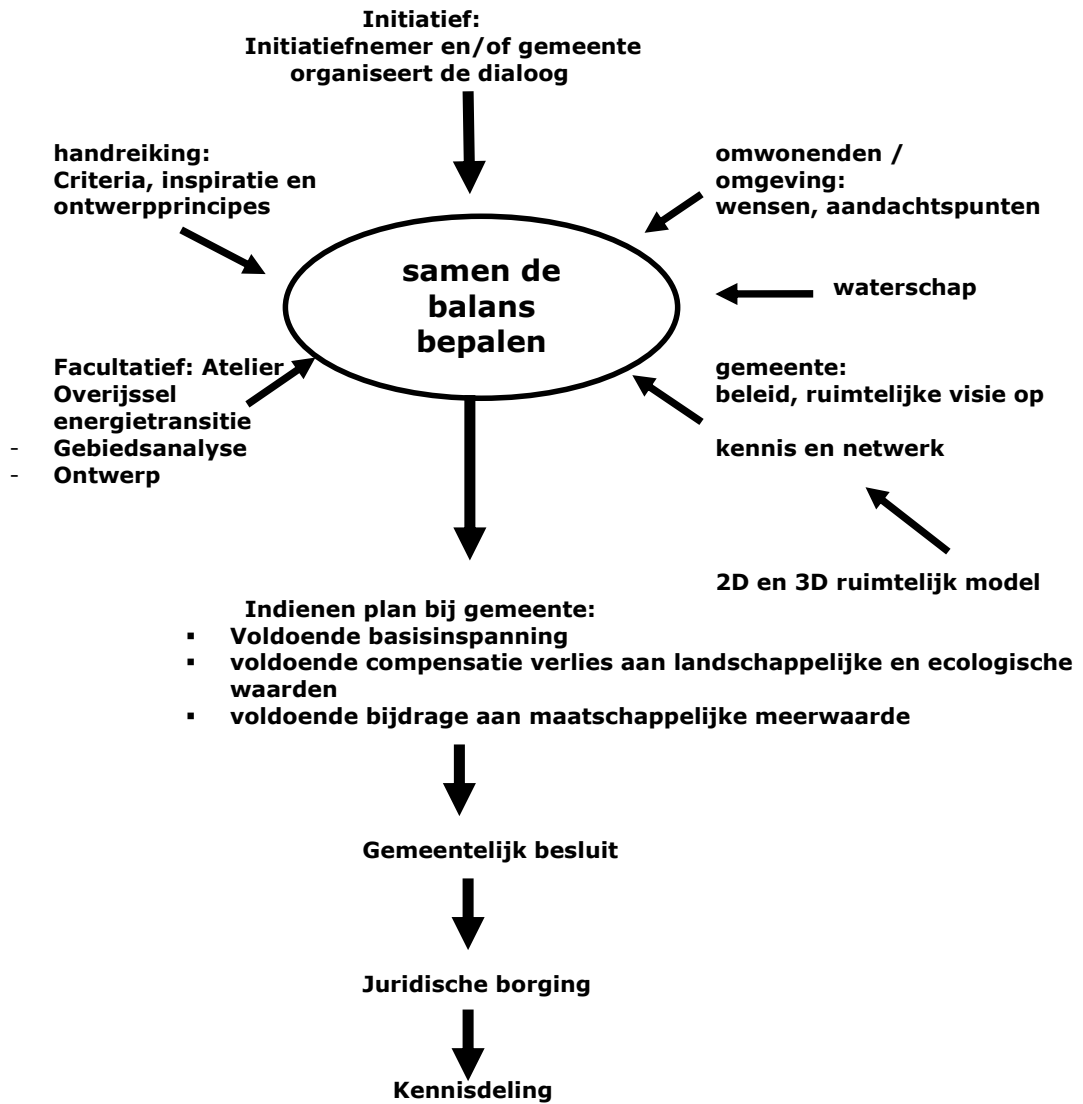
Initiatief:
Initiatiefnemer en/of gemeente organiseert de dialoog

handreiking:
Criteria, inspiratie en ontwerpprincipes

omwonenden / omgeving:
wensen, aandachtspunten

samen de balans bepalen

waterschap

Facultatief: Atelier Overijssel energietransitie
- Gebiedsanalyse
- Ontwerp

gemeente:
beleid, ruimtelijke visie op

kennis en netwerk

2D en 3D ruimtelijk model

Indienen plan bij gemeente:
▪ Voldoende basisinspanning
▪ voldoende compensatie verlies aan landschappelijke en ecologische waarden
▪ voldoende bijdrage aan maatschappelijke meerwaarde

Gemeentelijk besluit

Juridische borging

Kennisdeling